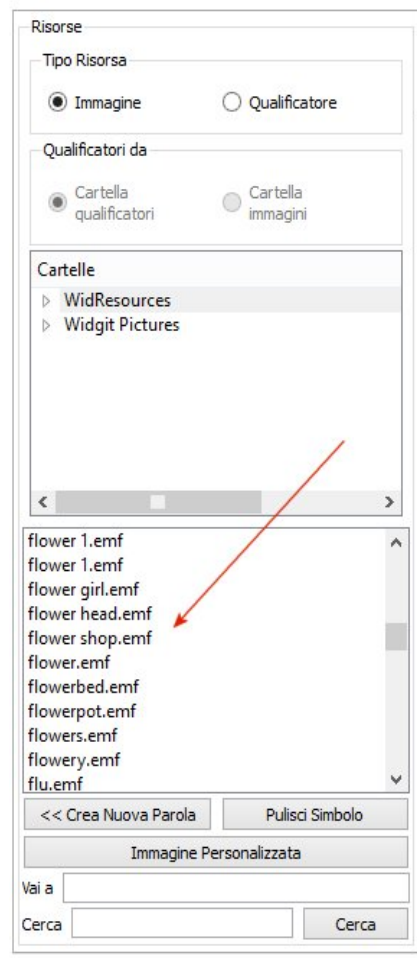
Risorse

Tipo Risorsa

Immagine

Qualificatore

Qualificatori da

Cartella qualificatori

Cartella immagini

Cartelle

WidResources

Widgit Pictures

flower 1.emf
flower 1.emf
flower girl.emf
flower head.emf
flower shop.emf
flower.emf
flowerbed.emf
flowerpot.emf
flowers.emf
flowery.emf
flu.emf

<< Crea Nuova Parola

Pulisci Simbolo

Immagine Personalizzata

Vai a

Cerca

Cerca